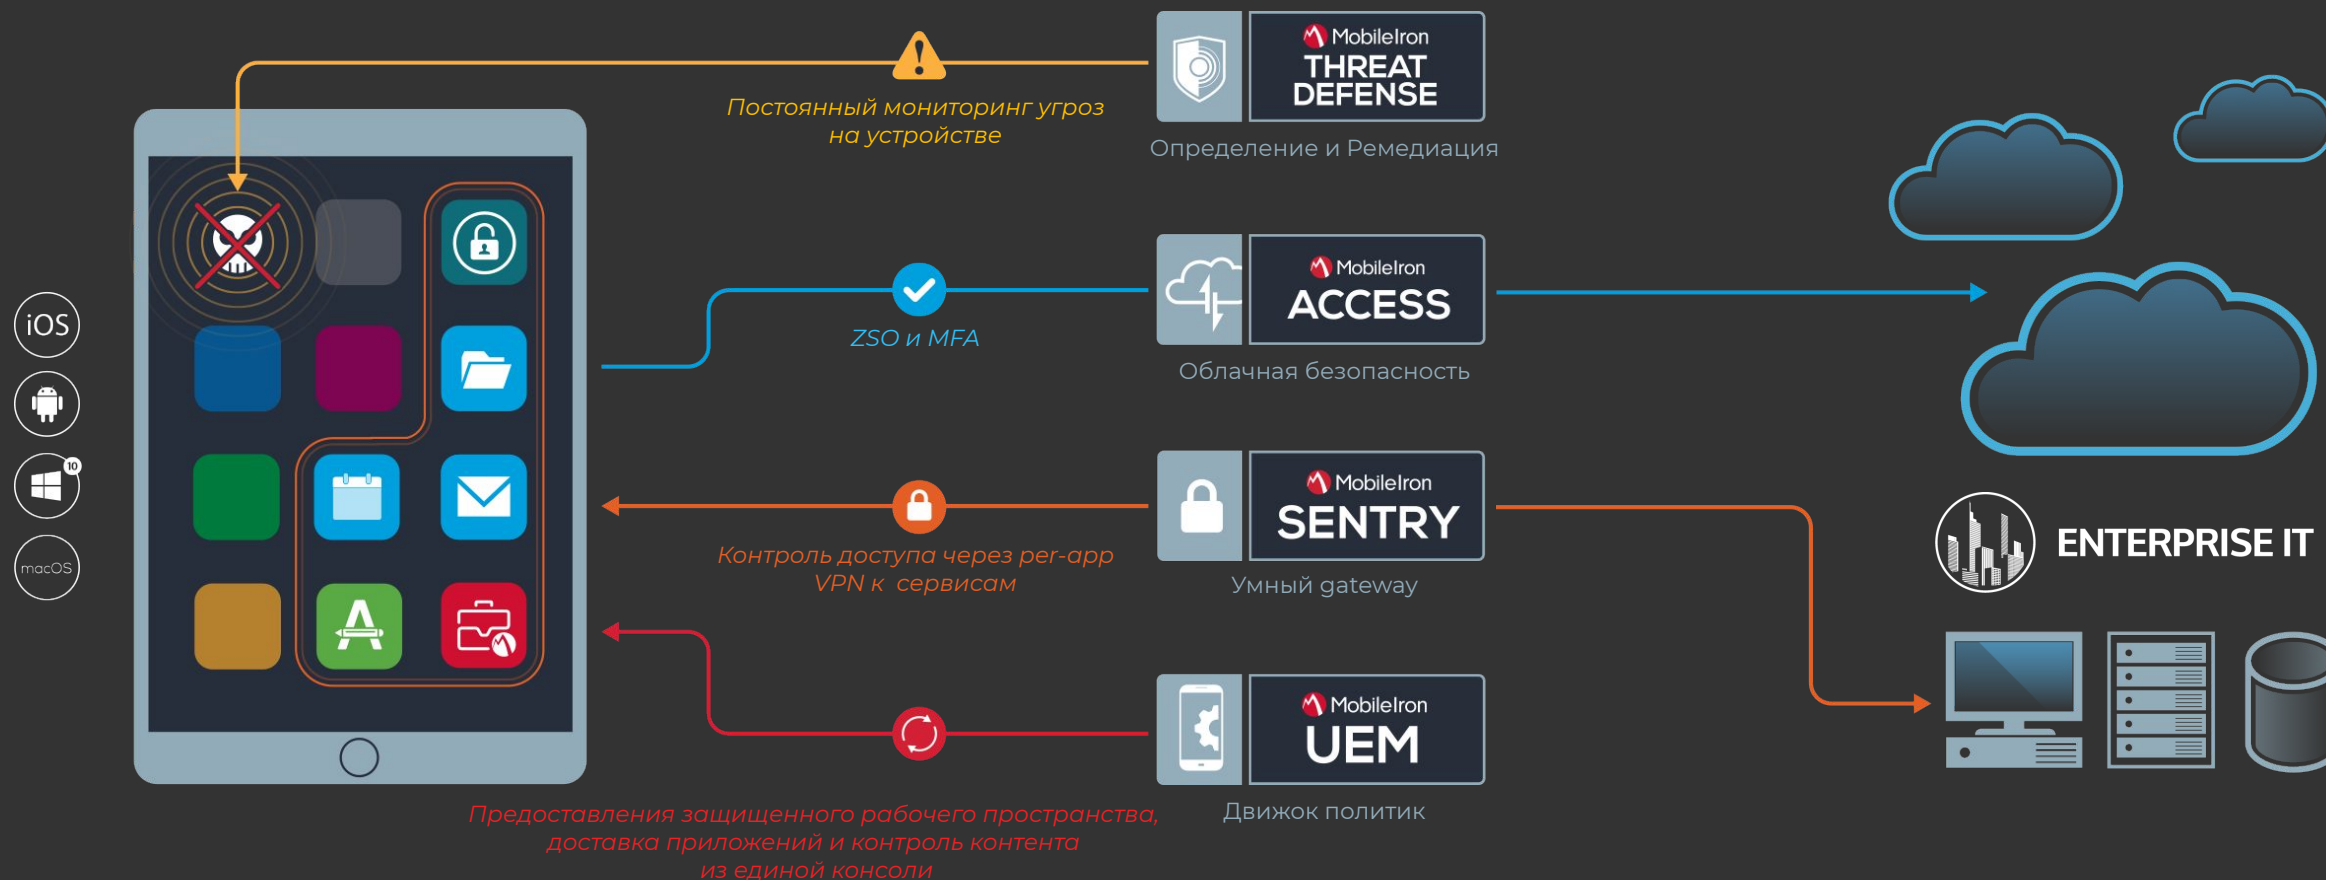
iOS

10

macOS

Постоянный мониторинг угроз на устройстве

MobileIron THREAT DEFENSE

Определение и Ремедиация

ZSO и MFA

MobileIron ACCESS

Облачная безопасность

Контроль доступа через per-app VPN к сервисам

MobileIron SENTRY

Умный gateway

ENTERPRISE IT

MobileIron UEM

Движок политик

Предоставления защищенного рабочего пространства, доставка приложений и контроль контента из единой консоли